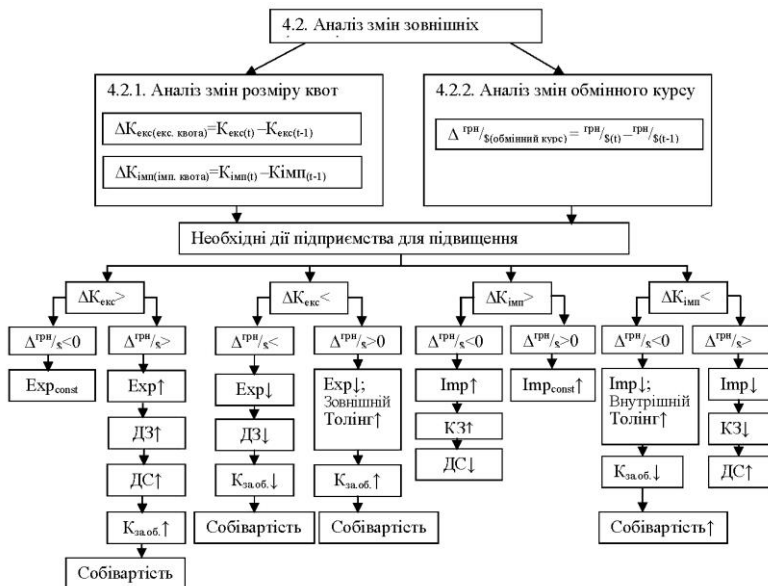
4.2. Аналіз змін зовнішніх

4.2.1. Аналіз змін розміру квот

$\Delta K_{екс(екс.\ квота)}=K_{екс(t)}-K_{екс(t-1)}$

$\Delta K_{імп(імп.\ квота)}=K_{імп(t)}-Кімп_{(t-1)}$

4.2.2. Аналіз змін обмінного курсу

$\Delta^{грн}/_{\$(обмінний\ курс)} = {}^{грн}/_{\$(t)} - {}^{грн}/_{\$(t-1)}$

Необхідні дії підприємства для підвищення

$\Delta K_{екс}>$

$\Delta^{грн}/_{\$}<0$

$Exp_{const}$

$\Delta^{грн}/_{\$}>$

Exp↑

ДЗ↑

ДС↑

$K_{за.об.}$↑

Собівартість

$\Delta K_{екс}<$

$\Delta^{грн}/_{\$}<$

Exp↓

ДЗ↓

$K_{за.об.}$↓

Собівартість

$\Delta^{грн}/_{\$}>0$

Exp↓; Зовнішній Толінг↑

$K_{за.об.}$↑

Собівартість

$\Delta K_{імп}>$

$\Delta^{грн}/_{\$}<0$

Imp↑

КЗ↑

ДС↓

$\Delta^{грн}/_{\$}>0$

$Imp_{const}$↑

$\Delta K_{імп}<$

$\Delta^{грн}/_{\$}<0$

Imp↓; Внутрішній Толінг↑

$K_{за.об.}$↓

Собівартість↑

$\Delta^{грн}/_{\$}>$

Imp↓

КЗ↓

ДС↑